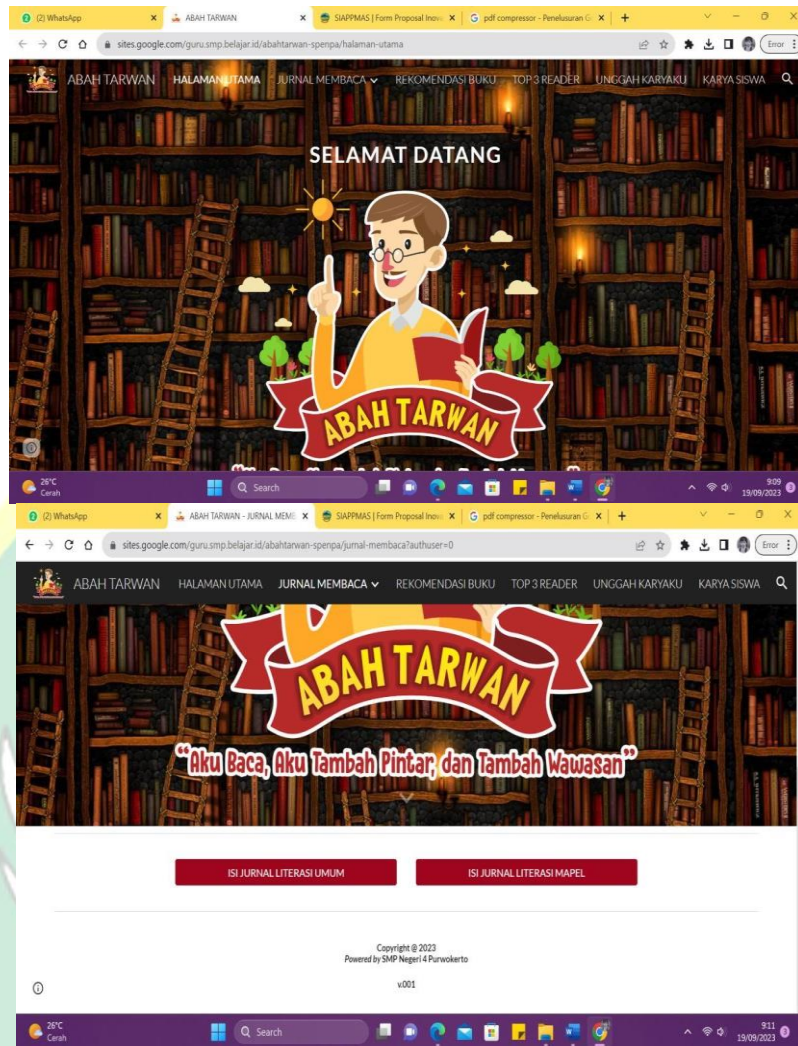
(2) WhatsApp
ABAH TARWAN
SIAPPMAS | Form Proposal Inova
pdf compressor - Penelusuran G
sites.google.com/guru.smp.belajar.id/abahtarwan-spenpa/halaman-utama
Error
ABAH TARWAN HALAMAN UTAMA JURNAL MEMBACA REKOMENDASI BUKU TOP 3 READER UNGGAH KARYAKU KARYA SISWA

SELAMAT DATANG

ABAH TARWAN

26°C Cerah
Search
9:09 19/09/2023

(2) WhatsApp
ABAH TARWAN - JURNAL MEMB
SIAPPMAS | Form Proposal Inova
pdf compressor - Penelusuran G
sites.google.com/guru.smp.belajar.id/abahtarwan-spenpa/jurnal-membaca?authuser=0
Error
ABAH TARWAN HALAMAN UTAMA JURNAL MEMBACA REKOMENDASI BUKU TOP 3 READER UNGGAH KARYAKU KARYA SISWA

ABAH TARWAN

"Aku Baca, Aku Tambah Pintar, dan Tambah Wawasan"

ISI JURNAL LITERASI UMUM
ISI JURNAL LITERASI MAPEL

Copyright @ 2023
Powered by SMP Negeri 4 Purwokerto

v.001

26°C Cerah
Search
9:11 19/09/2023